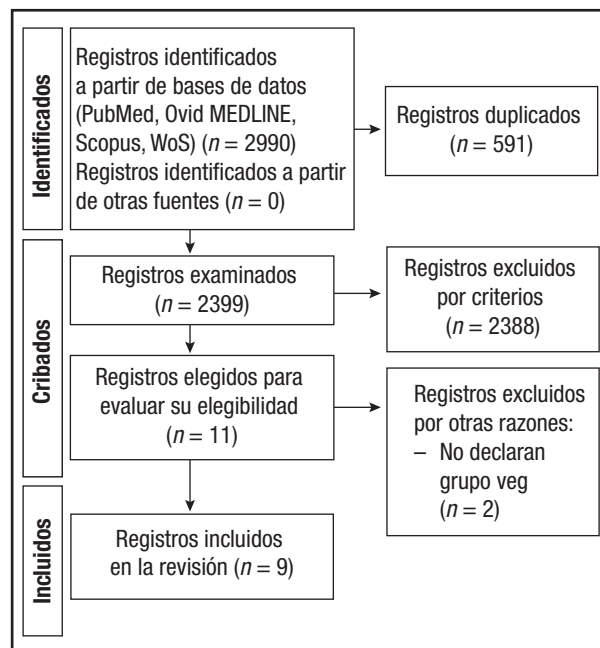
Identificados

Registros identificados a partir de bases de datos (PubMed, Ovid MEDLINE, Scopus, WoS) ($n = 2990$)
Registros identificados a partir de otras fuentes ($n = 0$)

Registros duplicados ($n = 591$)

Cribados

Registros examinados ($n = 2399$)

Registros excluidos por criterios ($n = 2388$)

Registros elegidos para evaluar su elegibilidad ($n = 11$)

Registros excluidos por otras razones:
– No declaran grupo veg ($n = 2$)

Incluidos

Registros incluidos en la revisión ($n = 9$)